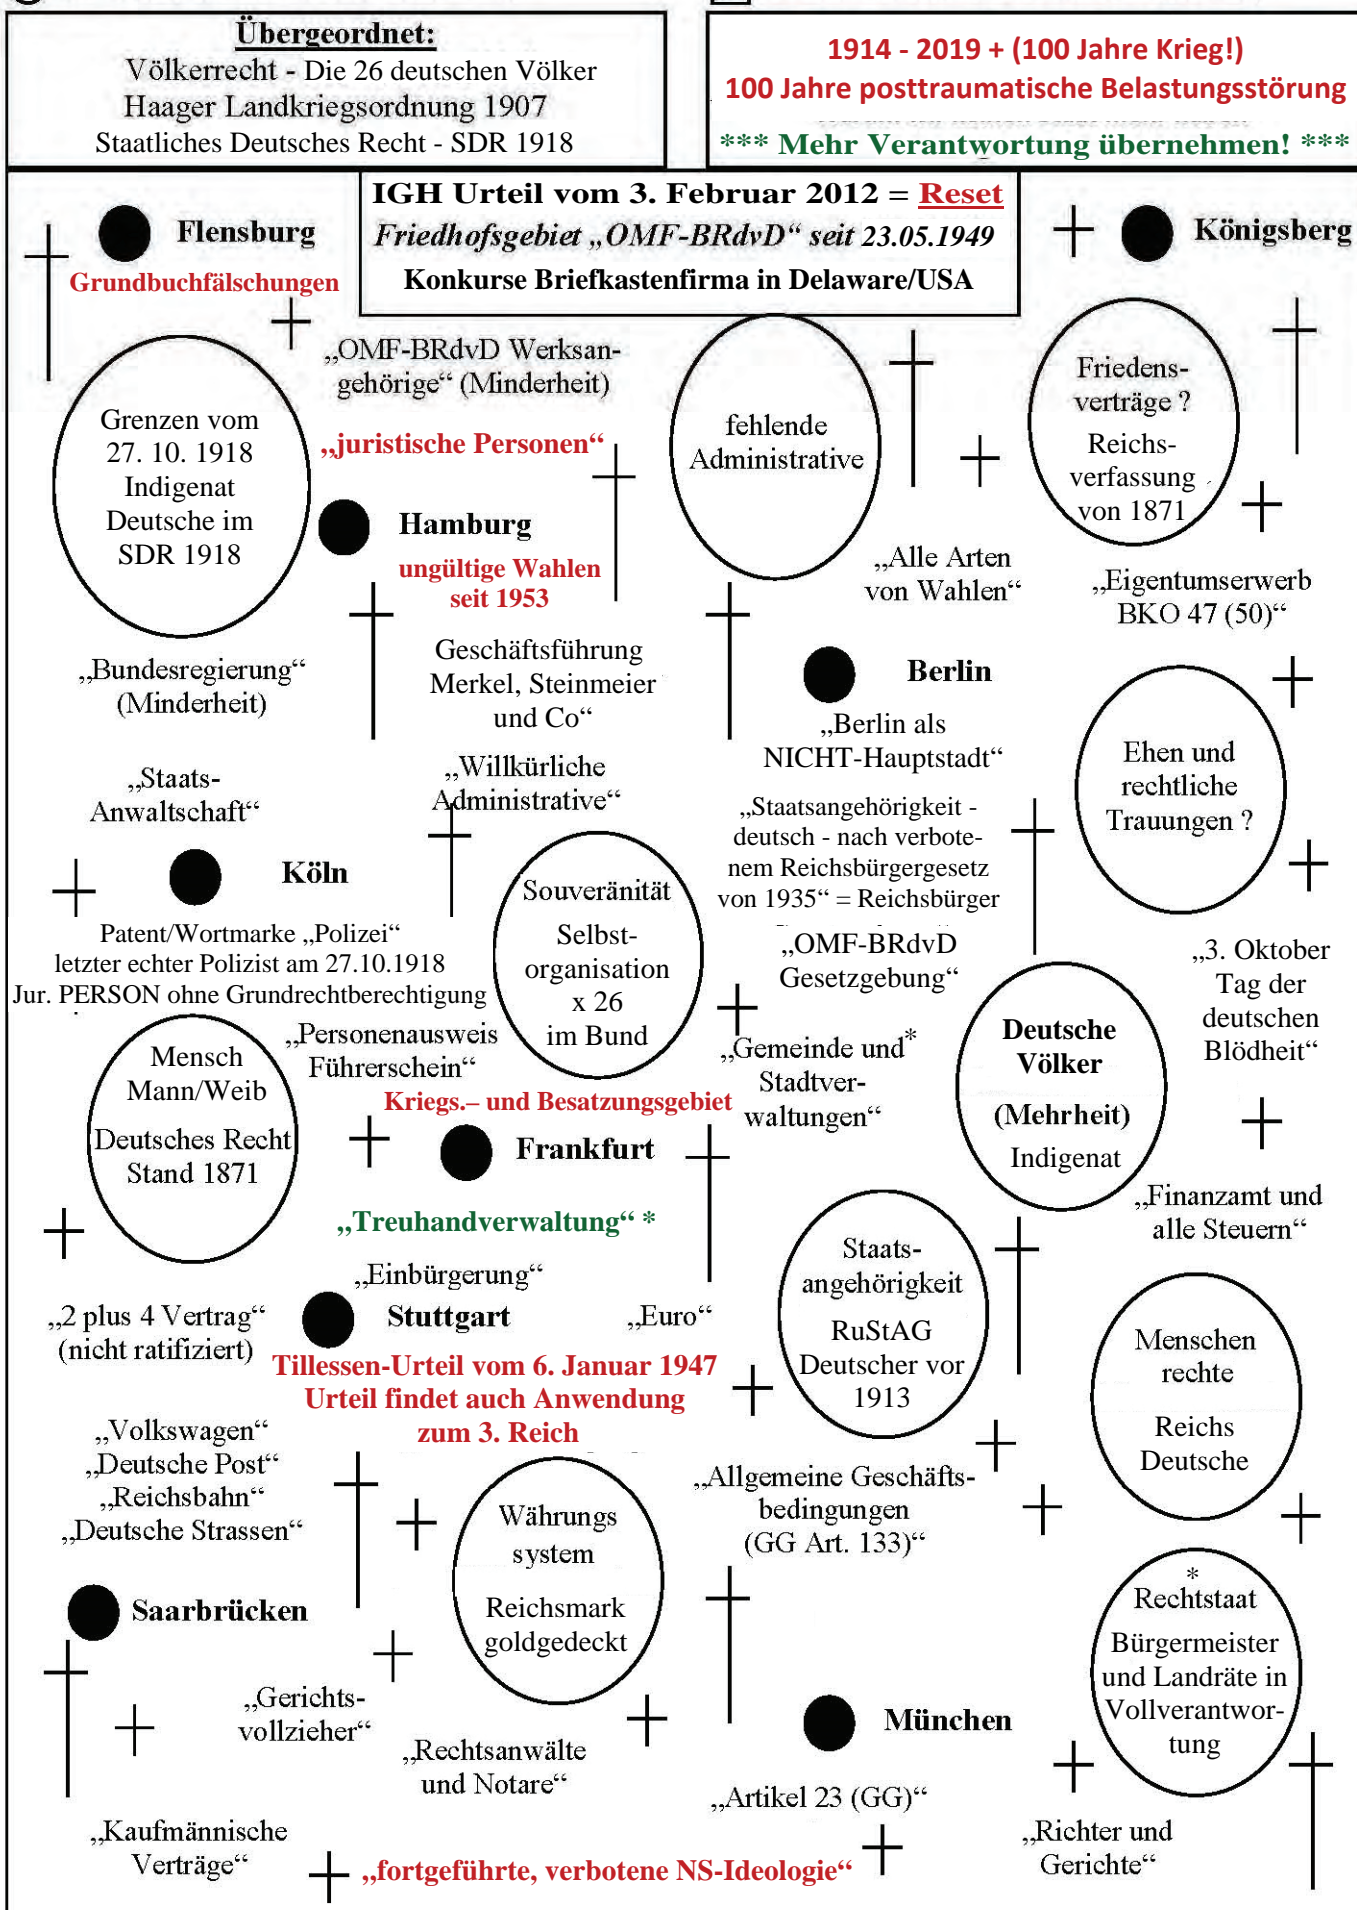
Übergeordnet:
Völkerrecht - Die 26 deutschen Völker
Haager Landkriegsordnung 1907
Staatliches Deutsches Recht - SDR 1918

1914 - 2019 + (100 Jahre Krieg!)
100 Jahre posttraumatische Belastungsstörung
*** Mehr Verantwortung übernehmen! ***

IGH Urteil vom 3. Februar 2012 = Reset
Friedhofsgebiet „OMF-BRdvD" seit 23.05.1949
Konkurse Briefkastenfirma in Delaware/USA

Flensburg
Grundbuchfälschungen

Königsberg

„OMF-BRdvD Werksangehörige" (Minderheit)

Grenzen vom 27. 10. 1918 Indigenat Deutsche im SDR 1918

„juristische Personen"

fehlende Administrative

Friedensverträge ?
Reichsverfassung von 1871

Hamburg
ungültige Wahlen seit 1953

„Alle Arten von Wahlen"

„Eigentumserwerb BKO 47 (50)"

Geschäftsführung Merkel, Steinmeier und Co"

„Bundesregierung" (Minderheit)

Berlin
„Berlin als NICHT-Hauptstadt"

Ehen und rechtliche Trauungen ?

„Staats-Anwaltschaft"

„Willkürliche Administrative"

„Staatsangehörigkeit - deutsch - nach verbotenem Reichsbürgergesetz von 1935" = Reichsbürger

Köln

Souveränität
Selbstorganisation x 26 im Bund

„OMF-BRdvD Gesetzgebung"

„3. Oktober Tag der deutschen Blödheit"

Patent/Wortmarke „Polizei"
letzter echter Polizist am 27.10.1918
Jur. PERSON ohne Grundrechtberechtigung

Mensch Mann/Weib
Deutsches Recht Stand 1871

„Personenausweis Führerschein"

„Gemeinde und* Stadtverwaltungen"

Deutsche Völker
(Mehrheit)
Indigenat

Kriegs.– und Besatzungsgebiet

Frankfurt

„Treuhandverwaltung" *

„Finanzamt und alle Steuern"

„Einbürgerung"

Staatsangehörigkeit
RuStAG
Deutscher vor 1913

„2 plus 4 Vertrag" (nicht ratifiziert)

Stuttgart

„Euro"

Menschen rechte
Reichs Deutsche

Tillessen-Urteil vom 6. Januar 1947
Urteil findet auch Anwendung zum 3. Reich

„Volkswagen"
„Deutsche Post"
„Reichsbahn"
„Deutsche Strassen"

„Allgemeine Geschäftsbedingungen (GG Art. 133)"

Währungs system
Reichsmark goldgedeckt

Saarbrücken

*
Rechtstaat
Bürgermeister und Landräte in Vollverantwortung

„Gerichtsvollzieher"

„Rechtsanwälte und Notare"

München

„Artikel 23 (GG)"

„Kaufmännische Verträge"

„Richter und Gerichte"

„fortgeführte, verbotene NS-Ideologie"